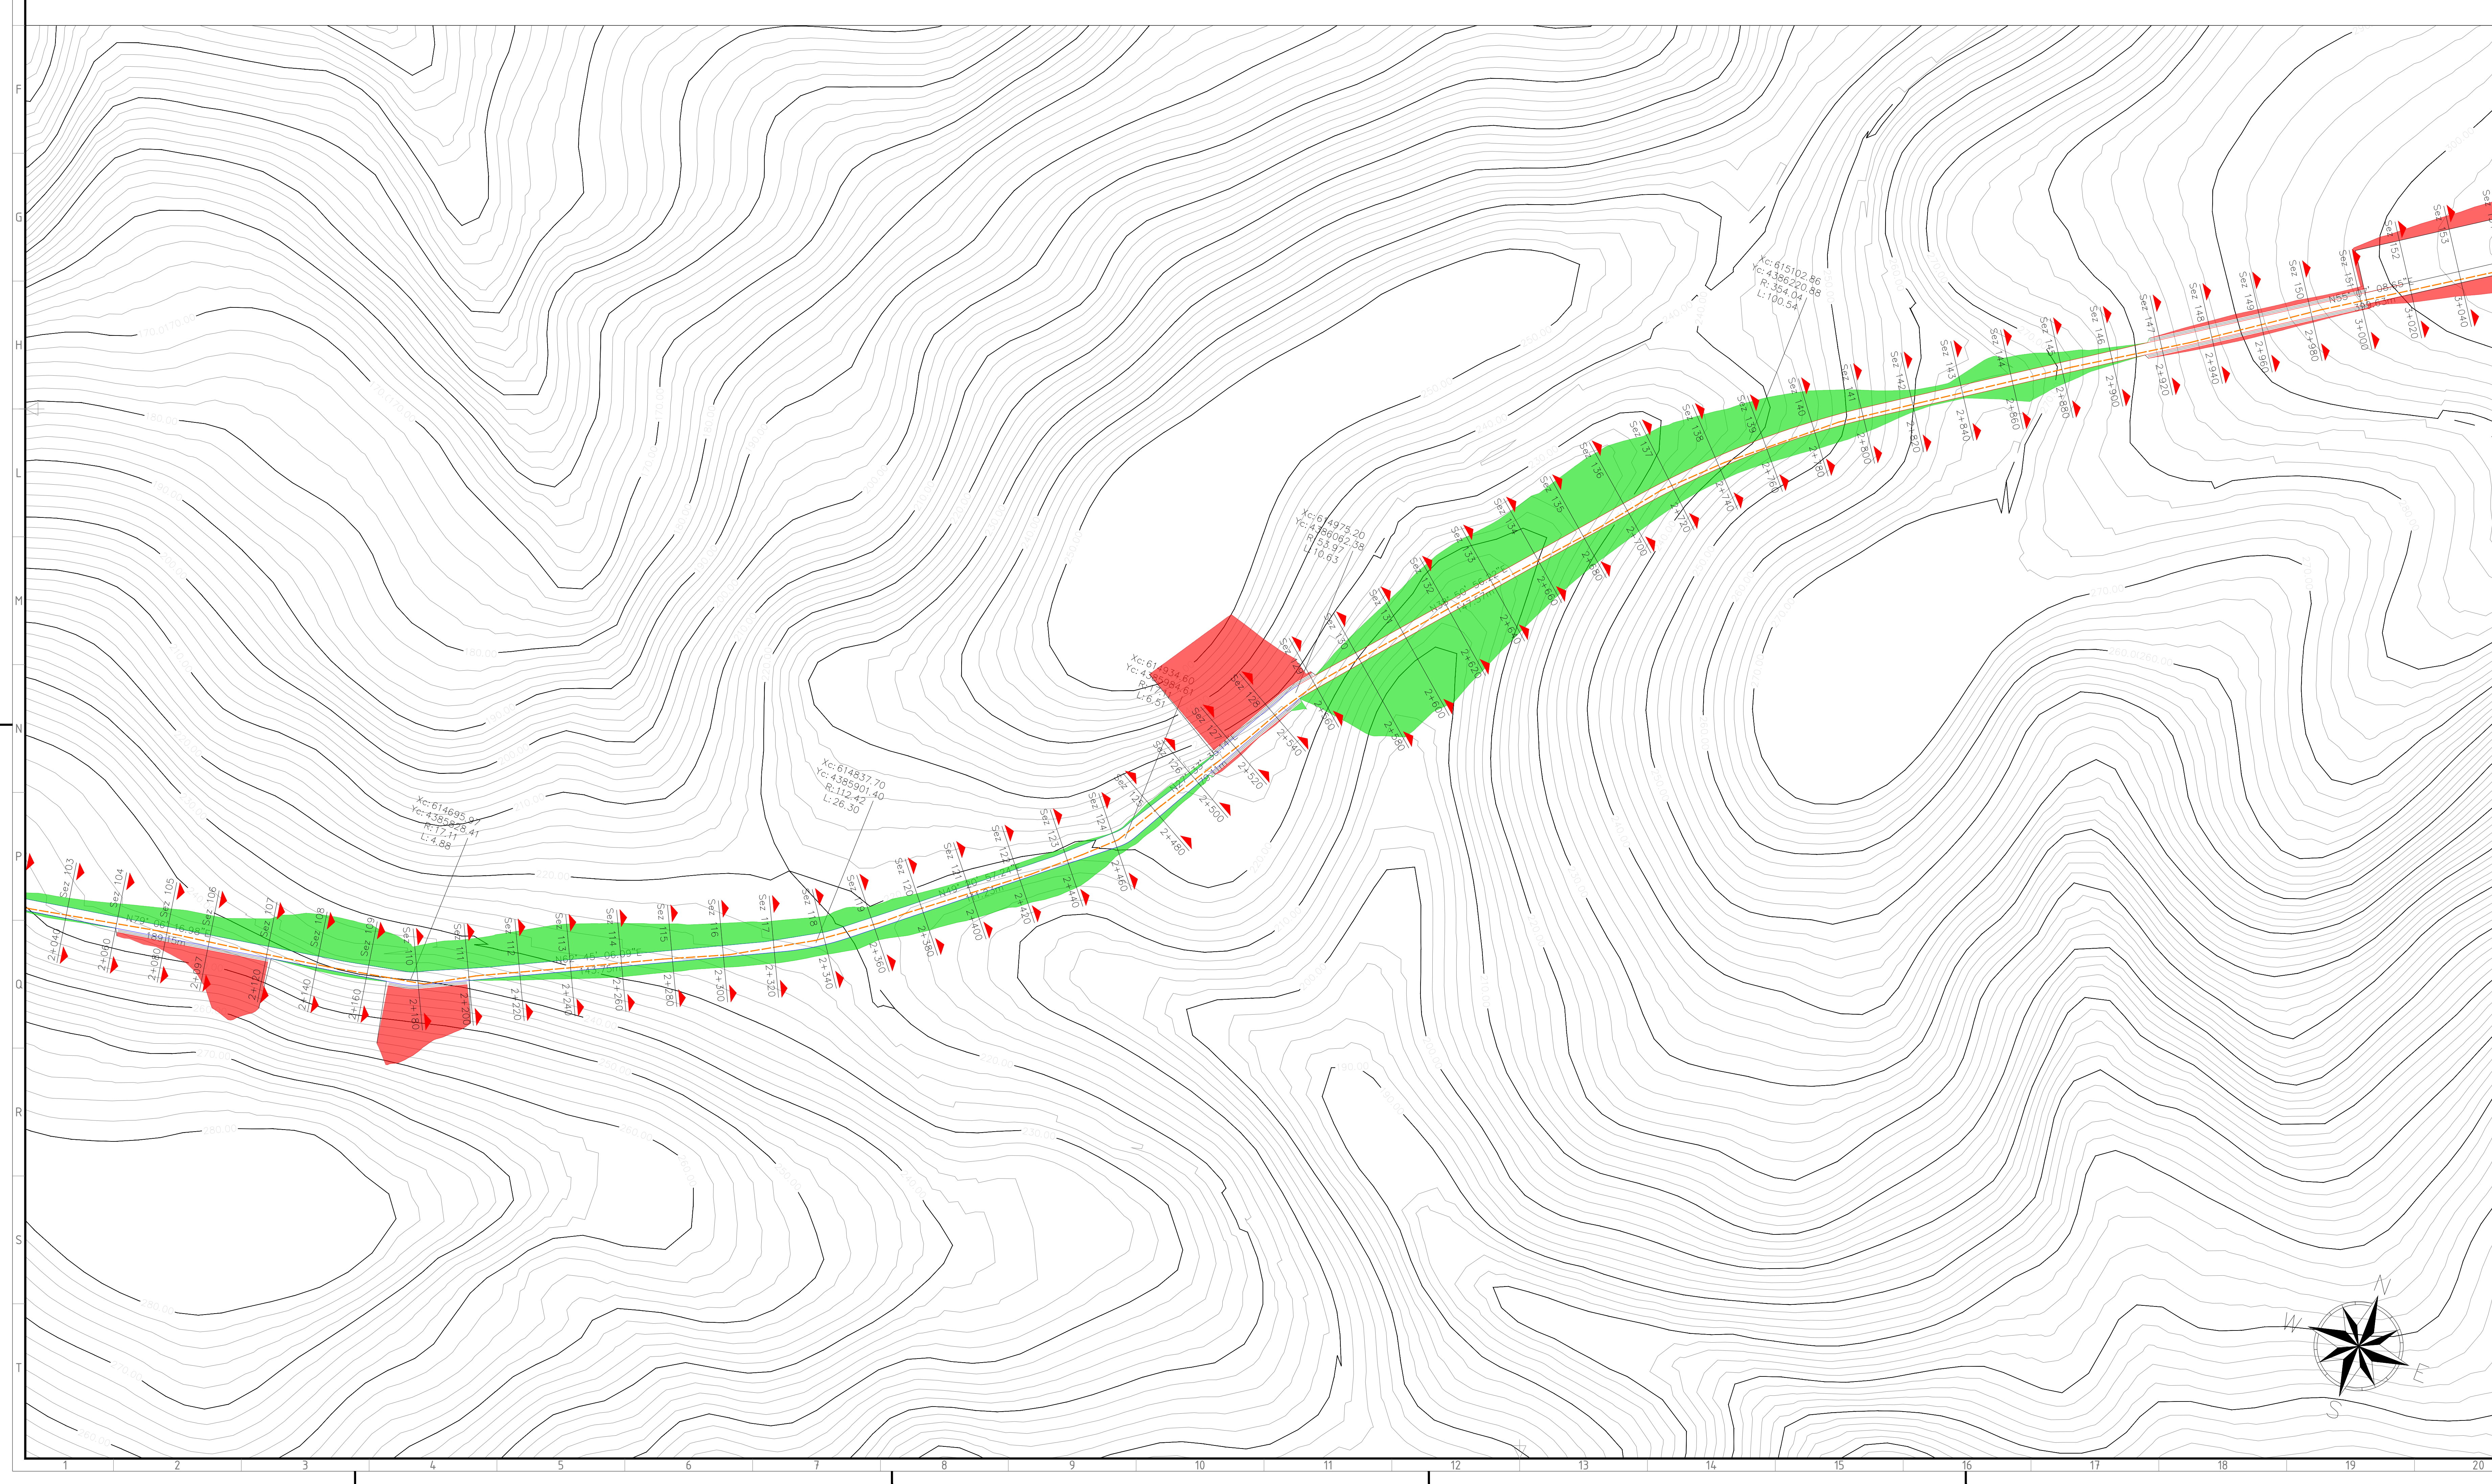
F
G
H
L
M
N
P
Q
R
S
T

Xc: 615102.86
Yc: 4386220.88
R: 354.04
L: 100.54

Xc: 614975.20
Yc: 4386062.38
R: 53.97
L: 10.63

Xc: 614934.60
Yc: 4385994.51
R: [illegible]
L: 6.51

Xc: 614837.70
Yc: 4385901.40
R: 112.42
L: 26.30

Xc: 614695.97
Yc: 4385828.41
R: 17.11
L: 4.88

Sez 103
Sez 104
Sez 105
Sez 106
Sez 107
Sez 108
Sez 109
Sez 110
Sez 111
Sez 112
Sez 113
Sez 114
Sez 115
Sez 116
Sez 117
Sez 118
Sez 119
Sez 120
Sez 121
Sez 122
Sez 123
Sez 124
Sez 125
Sez 126
Sez 127
Sez 128
Sez 129
Sez 130
Sez 131
Sez 132
Sez 133
Sez 134
Sez 135
Sez 136
Sez 137
Sez 138
Sez 139
Sez 140
Sez 141
Sez 142
Sez 143
Sez 144
Sez 145
Sez 146
Sez 147
Sez 148
Sez 149
Sez 150
Sez 151
Sez 152
Sez 153

2+040
2+060
2+080
2+097
2+100
2+140
2+160
2+180
2+200
2+220
2+240
2+260
2+280
2+300
2+320
2+340
2+360
2+380
2+400
2+420
2+440
2+460
2+480
2+500
2+520
2+540
2+560
2+580
2+600
2+620
2+640
2+660
2+680
2+700
2+720
2+740
2+760
2+780
2+800
2+820
2+840
2+860
2+880
2+900
2+920
2+940
2+960
2+980
3+000
3+020
3+040

N79°06'16.96"E
189.15m

N
W
E
S

1
2
3
4
5
6
7
8
9
10
11
12
13
14
15
16
17
18
19
20